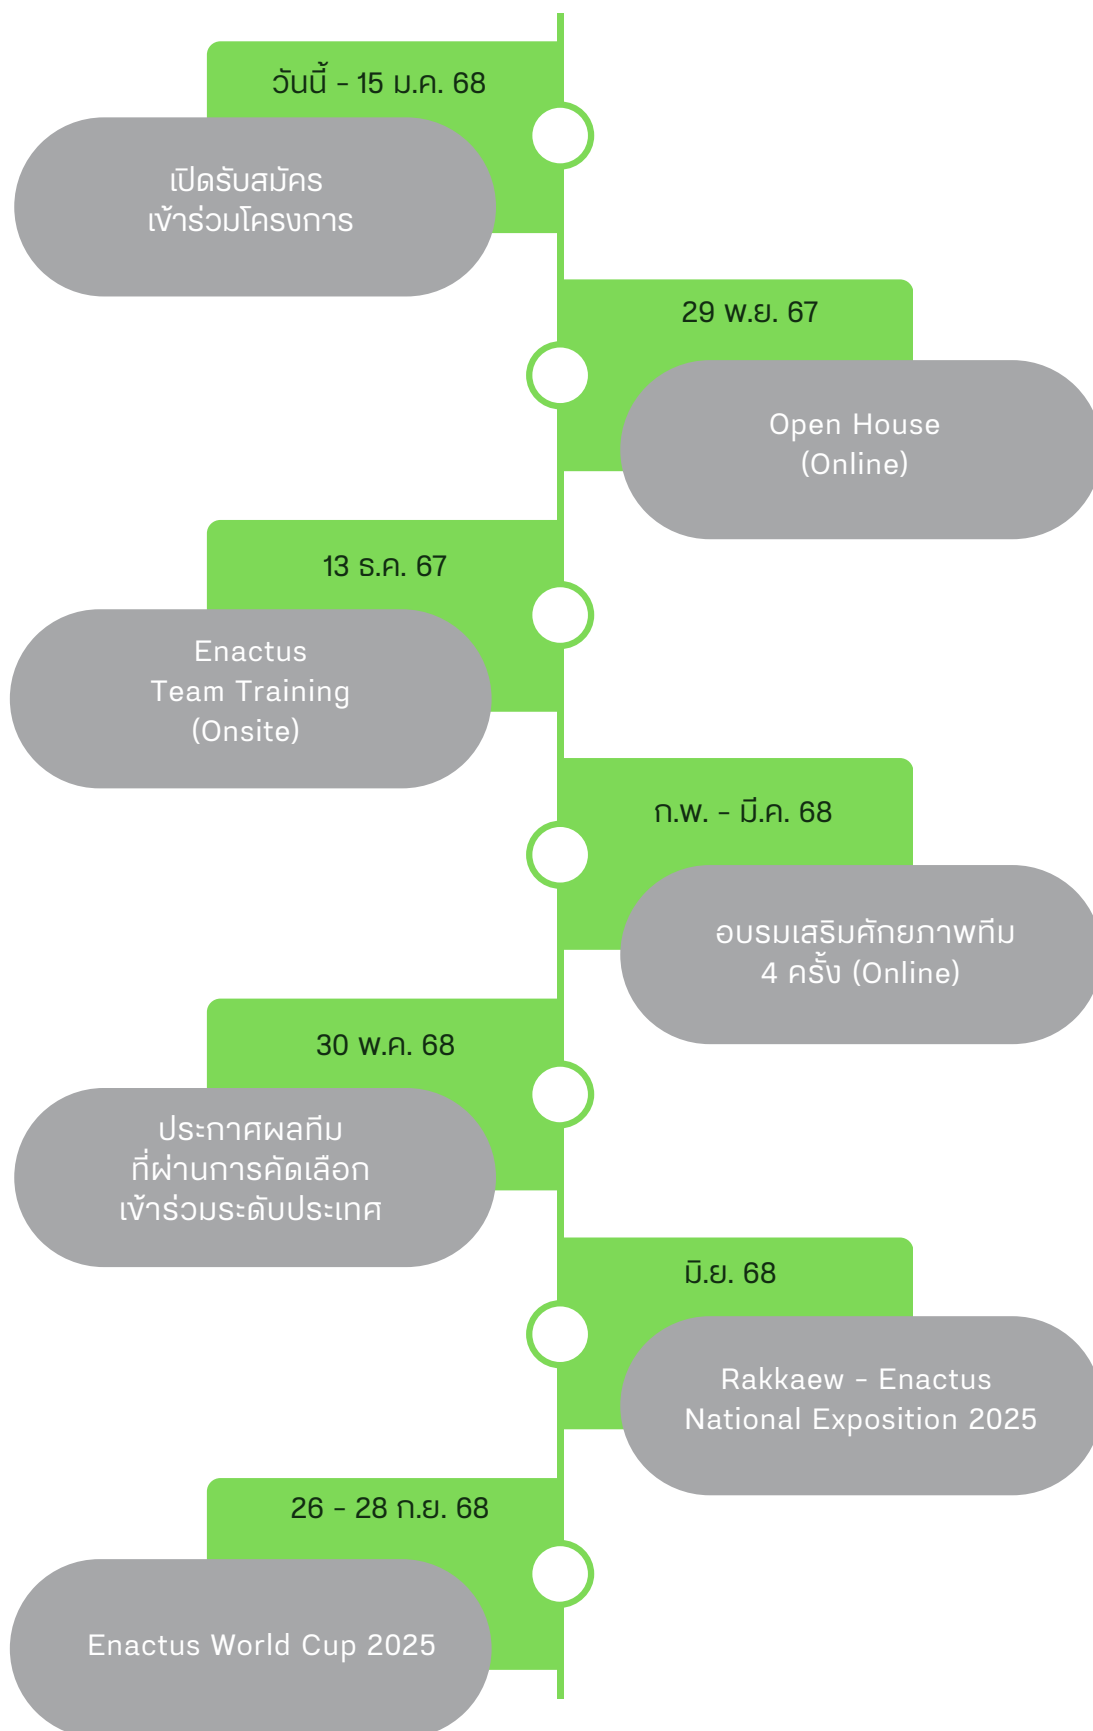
วันนี้ - 15 ม.ค. 68

เปิดรับสมัคร
เข้าร่วมโครงการ

29 พ.ย. 67

Open House
(Online)

13 ธ.ค. 67

Enactus
Team Training
(Onsite)

ก.พ. - มี.ค. 68

อบรมเสริมศักยภาพทีม
4 ครั้ง (Online)

30 พ.ค. 68

ประกาศผลทีม
ที่ผ่านการคัดเลือก
เข้าร่วมระดับประเทศ

มิ.ย. 68

Rakkaew - Enactus
National Exposition 2025

26 - 28 ก.ย. 68

Enactus World Cup 2025